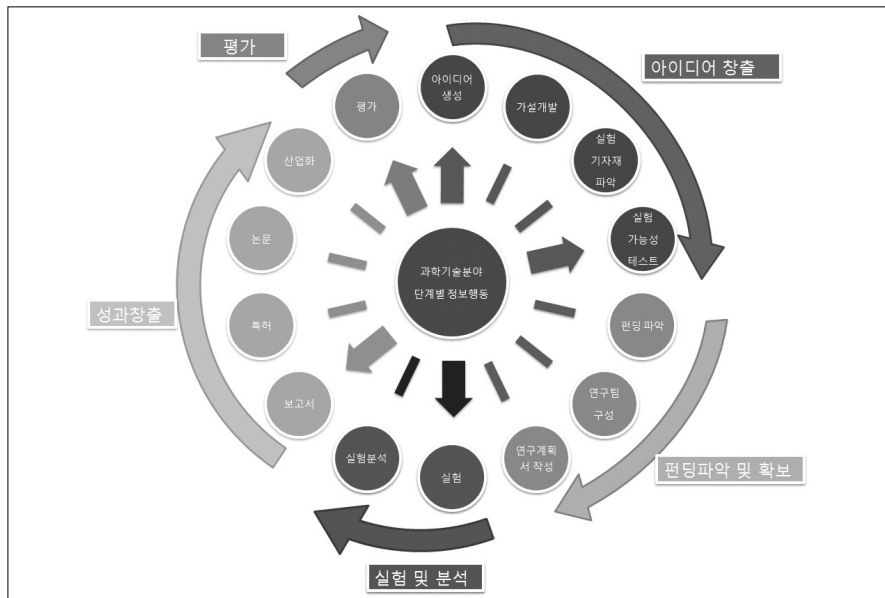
평가

아이디어 창출

성과창출

펀딩파악 및 확보

실험 및 분석

과학기술분야 단계별 정보행동

아이디어 생성

가설개발

실험 기자재 파악

실험 가능성 테스트

펀딩 파악

연구팀 구성

연구계획서 작성

실험

실험분석

보고서

특허

논문

산업화

평가